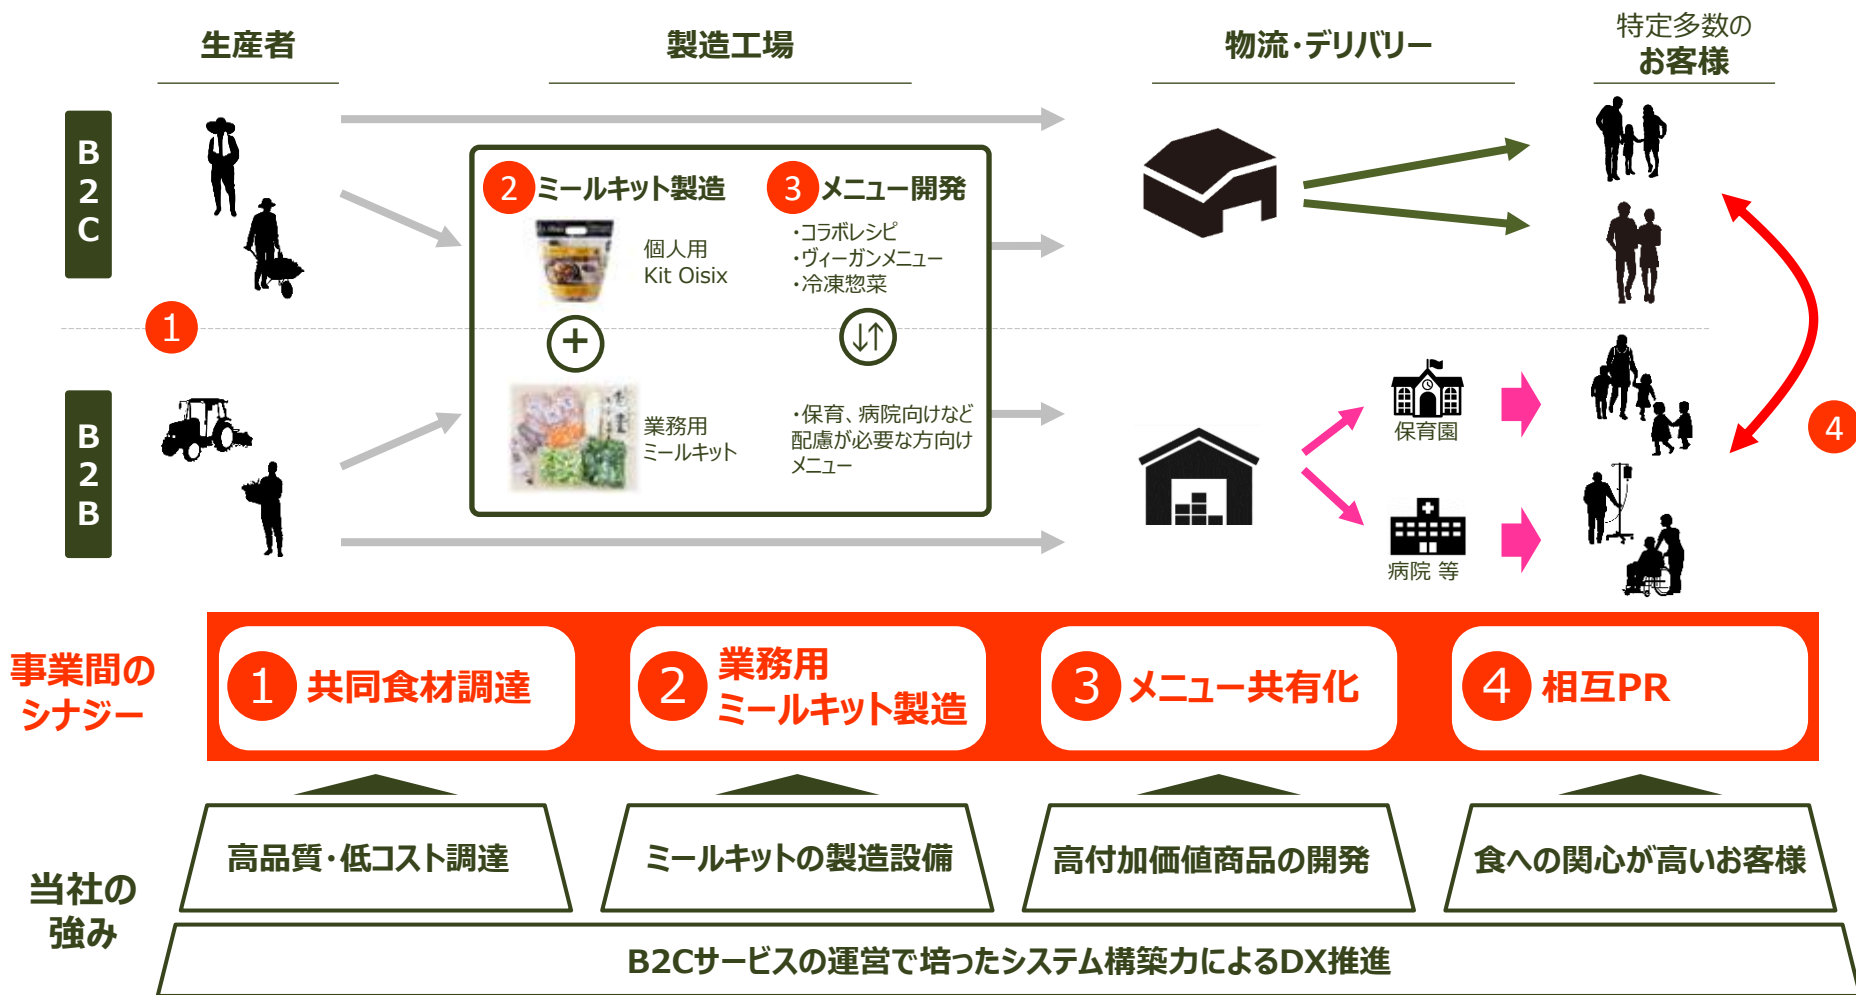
生産者

製造工場

物流・デリバリー

特定多数の
お客様

B2C

2 ミールキット製造

3 メニュー開発

個人用
Kit Oisix

・コラボレシピ
・ヴィーガンメニュー
・冷凍惣菜

1

B2B

業務用
ミールキット

・保育、病院向けなど配慮が必要な方向けメニュー

保育園

病院 等

4

事業間のシナジー

1 共同食材調達

2 業務用ミールキット製造

3 メニュー共有化

4 相互PR

当社の強み

高品質・低コスト調達

ミールキットの製造設備

高付加価値商品の開発

食への関心が高いお客様

B2Cサービスの運営で培ったシステム構築力によるDX推進